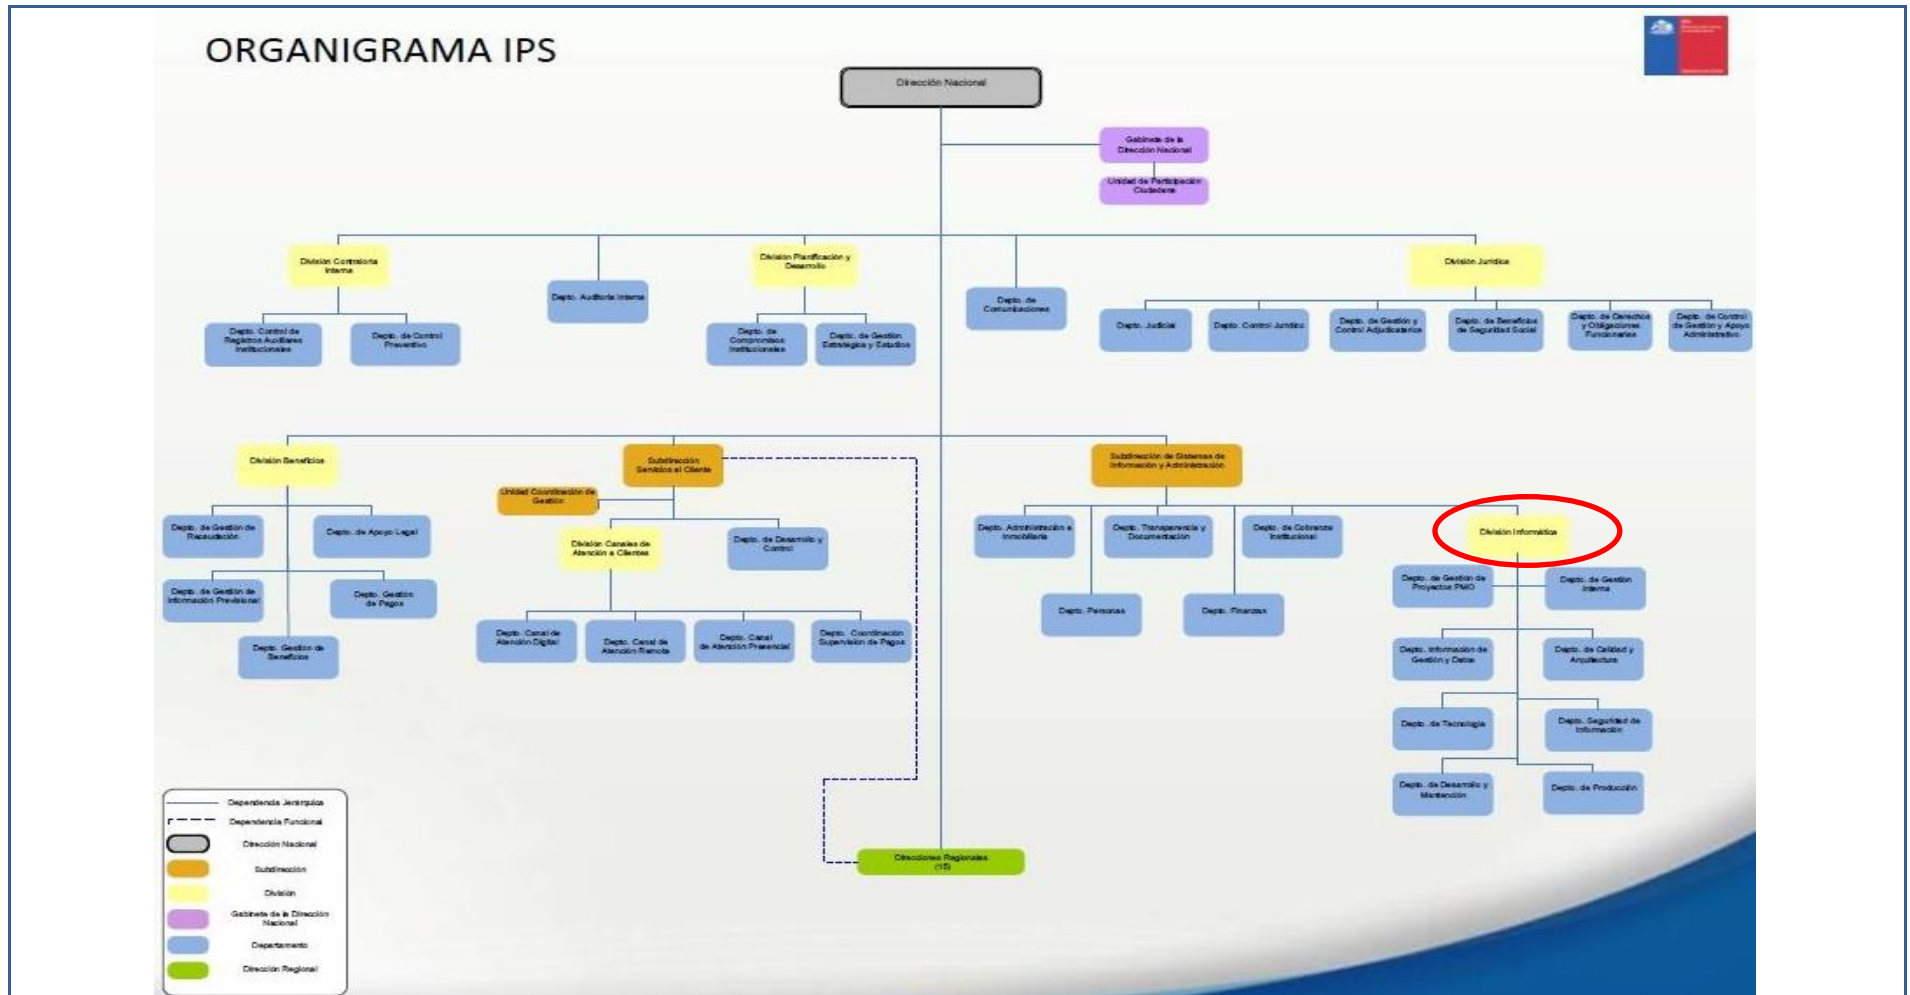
ORGANIGRAMA IPS

Dirección Nacional

Gabinete de la Dirección Nacional

Unidad de Participación Ciudadana

División Contraloría Interna

Depto. Control de Registros Auxiliares Institucionales

Depto. de Control Preventivo

Depto. Auditoría Interna

División Planificación y Desarrollo

Depto. de Compromisos Institucionales

Depto. de Gestión Estratégica y Estudios

Depto. de Comunicaciones

División Jurídica

Depto. Judicial

Depto. Control Jurídico

Depto. de Gestión y Control Adjudicataria

Depto. de Beneficios de Seguridad Social

Depto. de Derechos y Obligaciones Funcionarias

Depto. de Control de Gestión y Apoyo Administrativo

División Beneficios

Depto. de Gestión de Recaudación

Depto. de Apoyo Legal

Depto. de Gestión de Información Previsional

Depto. Gestión de Pagos

Depto. Gestión de Beneficios

Subdirección Servicios al Cliente

Unidad Coordinación de Gestión

División Canales de Atención a Clientes

Depto. de Desarrollo y Control

Depto. Canal de Atención Digital

Depto. Canal de Atención Remota

Depto. Canal de Atención Presencial

Depto. Coordinación Supervisión de Pagos

Subdirección de Sistemas de Información y Administración

Depto. Administración e Inmobiliaria

Depto. Transparencia y Documentación

Depto. de Cobranza Institucional

Depto. Personas

Depto. Finanzas

División Informática

Depto. de Gestión de Proyectos PMO

Depto. de Gestión Interna

Depto. Información de Gestión y Datos

Depto. de Calidad y Arquitectura

Depto. de Tecnología

Depto. Seguridad de Información

Depto. de Desarrollo y Mantención

Depto. de Producción

Direcciones Regionales (15)

Dependencia Jerárquica
Dependencia Funcional
Dirección Nacional
Subdirección
División
Gabinete de la Dirección Nacional
Departamento
Dirección Regional